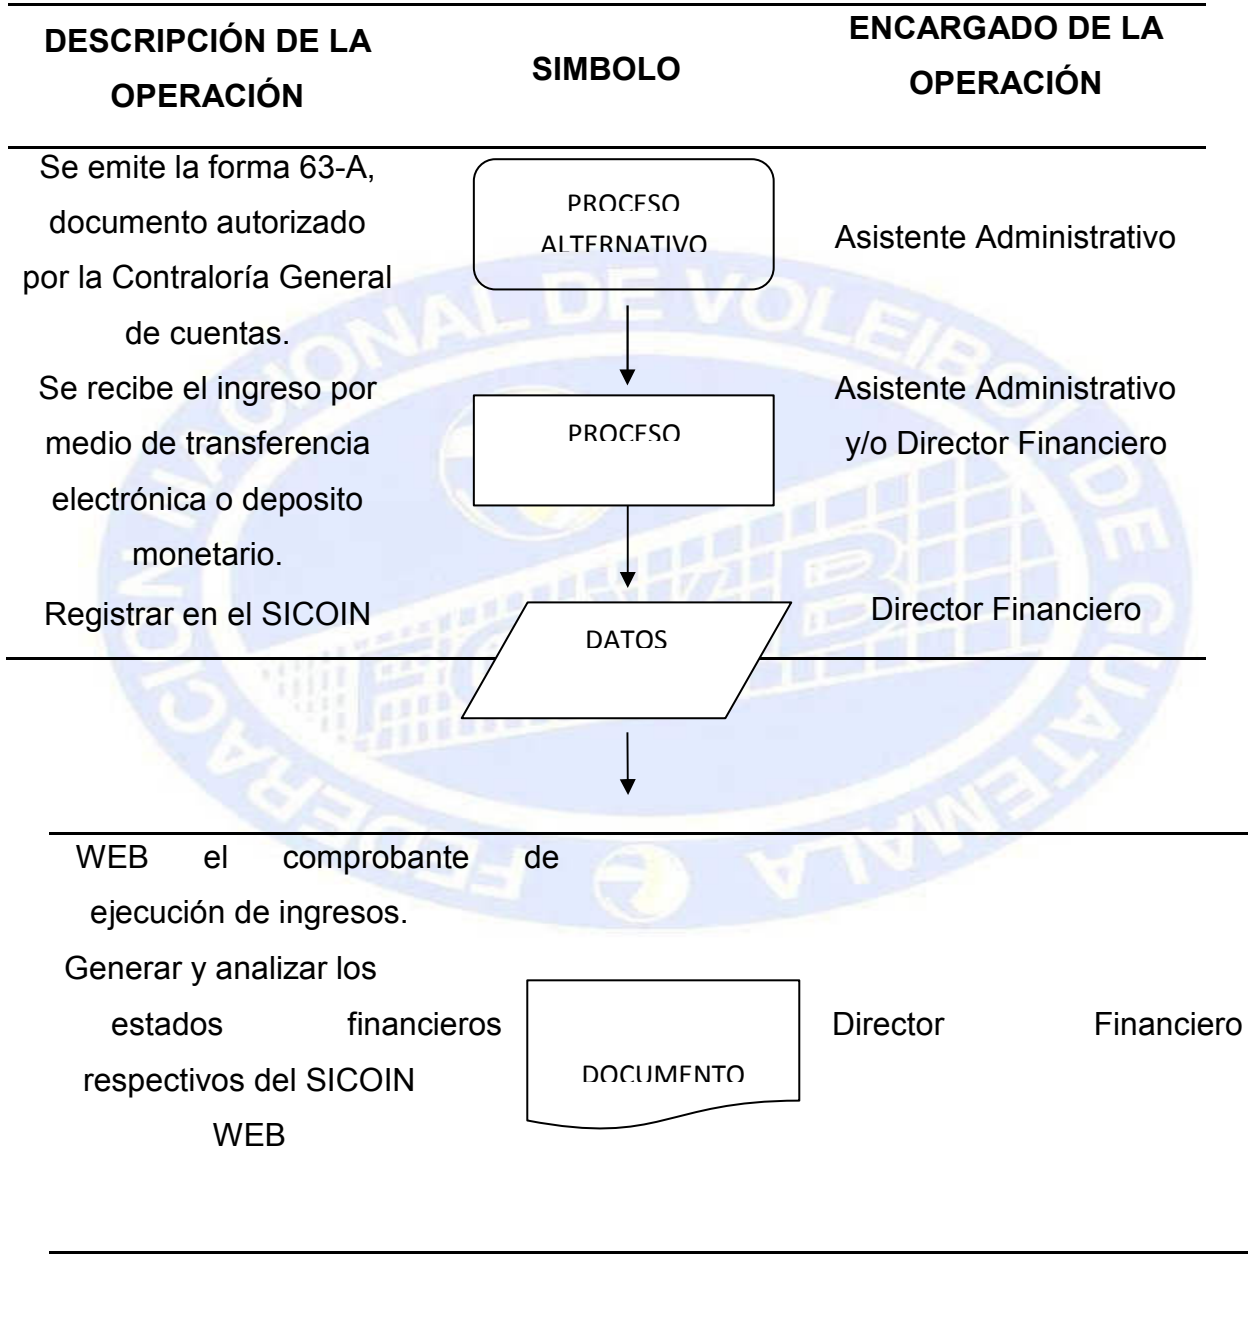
| DESCRIPCIÓN DE LA OPERACIÓN | SIMBOLO | ENCARGADO DE LA OPERACIÓN |
|---|---|---|
| Se emite la forma 63-A, documento autorizado por la Contraloría General de cuentas. | PROCESO ALTERNATIVO | Asistente Administrativo |
| Se recibe el ingreso por medio de transferencia electrónica o deposito monetario. | PROCESO | Asistente Administrativo y/o Director Financiero |
| Registrar en el SICOIN | DATOS | Director Financiero |

WEB el comprobante de ejecución de ingresos.

| | | |
|---|---|---|
| Generar y analizar los estados financieros respectivos del SICOIN WEB | DOCUMENTO | Director Financiero |

FEDERACIÓN NACIONAL DE VOLEIBOL DE GUATEMALA